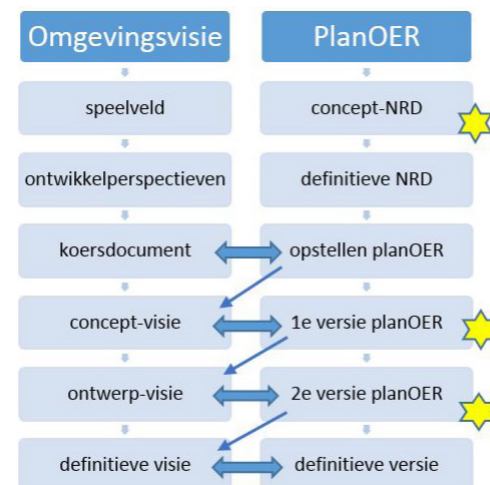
Omgevingsvisie

speelveld

ontwikkelperspectieven

koersdocument

concept-visie

ontwerp-visie

definitieve visie

PlanOER

concept-NRD

definitieve NRD

opstellen planOER

1e versie planOER

2e versie planOER

definitieve versie